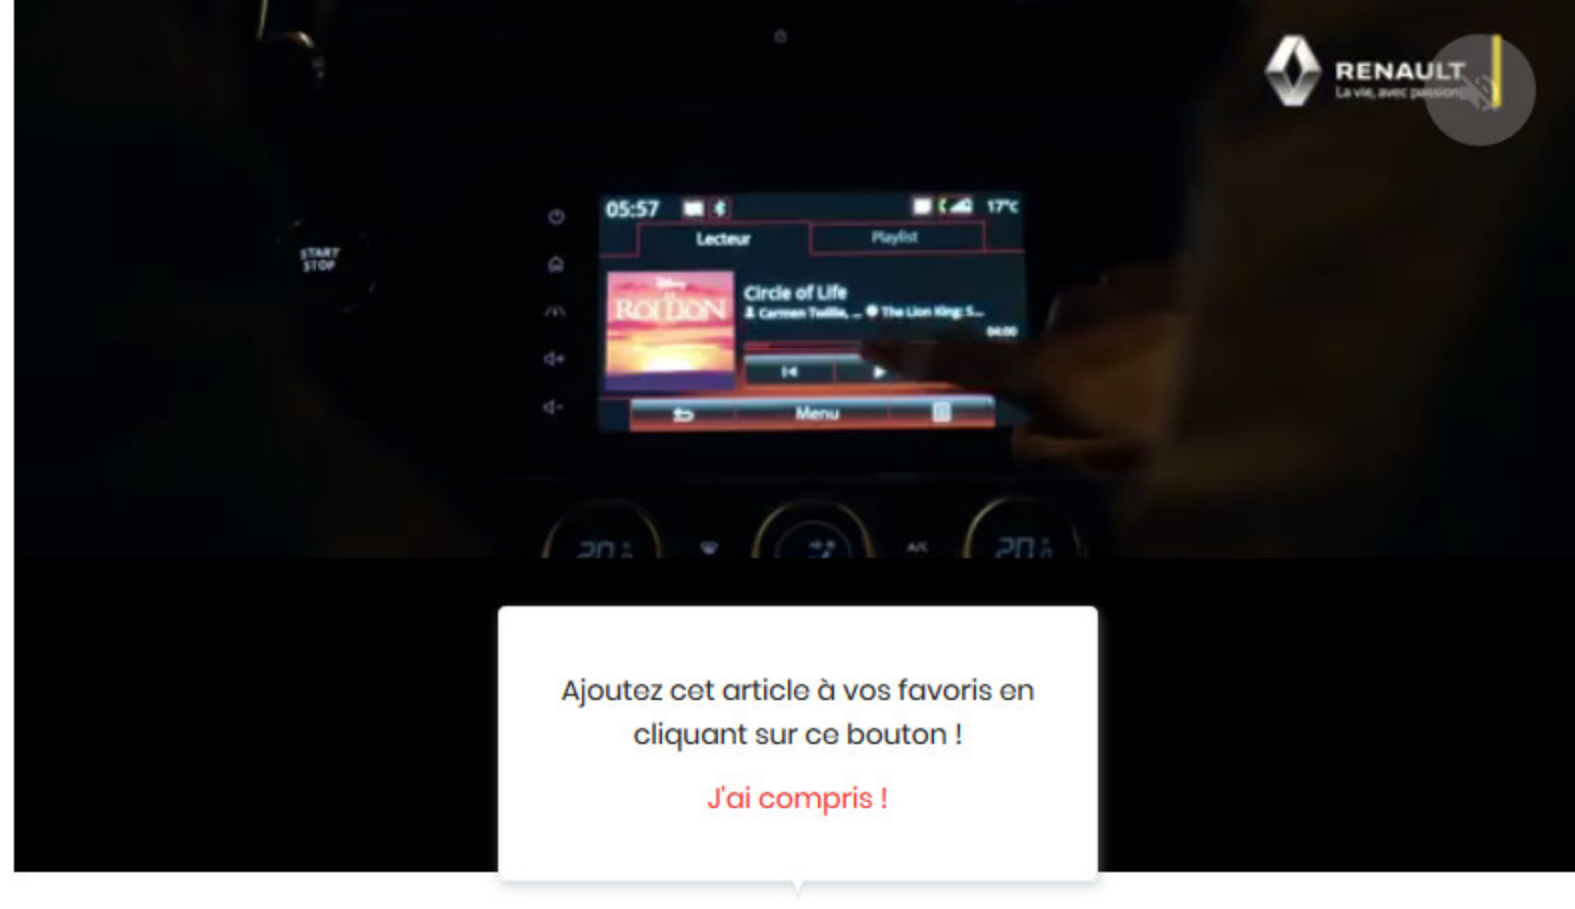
RENAULT
La vie, avec passion

START
STOP

05:57

17°C

Lecteur

Playlist

ROI LION

Circle of Life

Carmen Twillie, ... The Lion King: S...

04:00

Menu

20

A/C

20

Ajoutez cet article à vos favoris en cliquant sur ce bouton !

J'ai compris !